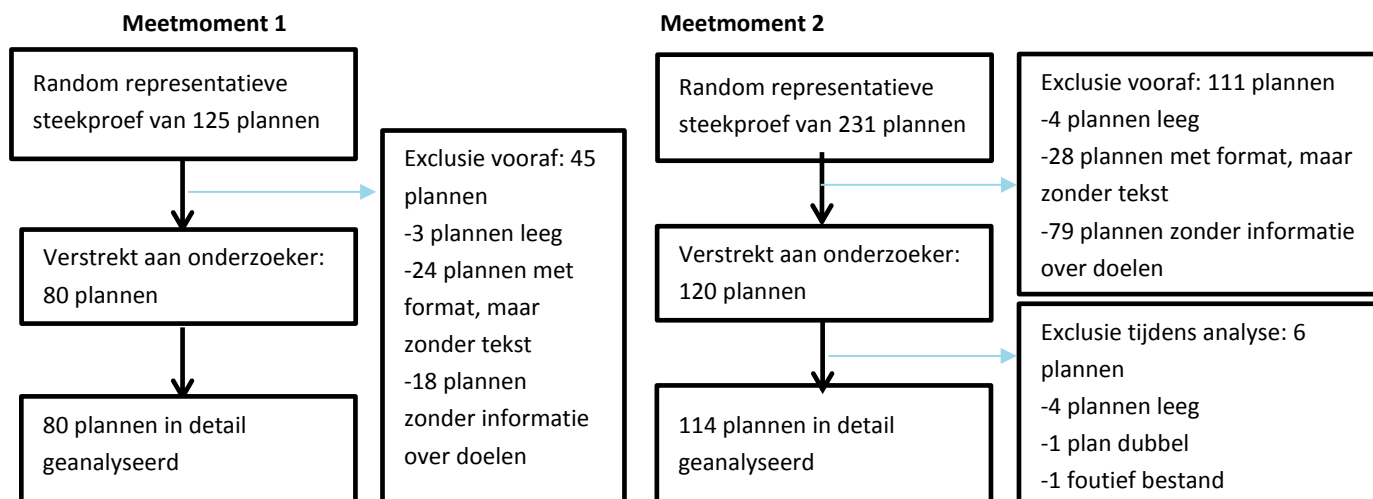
**Meetmoment 1**

Random representatieve steekproef van 125 plannen

Exclusie vooraf: 45 plannen
-3 plannen leeg
-24 plannen met format, maar zonder tekst
-18 plannen zonder informatie over doelen

Verstrekt aan onderzoeker: 80 plannen

80 plannen in detail geanalyseerd

**Meetmoment 2**

Random representatieve steekproef van 231 plannen

Exclusie vooraf: 111 plannen
-4 plannen leeg
-28 plannen met format, maar zonder tekst
-79 plannen zonder informatie over doelen

Verstrekt aan onderzoeker: 120 plannen

Exclusie tijdens analyse: 6 plannen
-4 plannen leeg
-1 plan dubbel
-1 foutief bestand

114 plannen in detail geanalyseerd